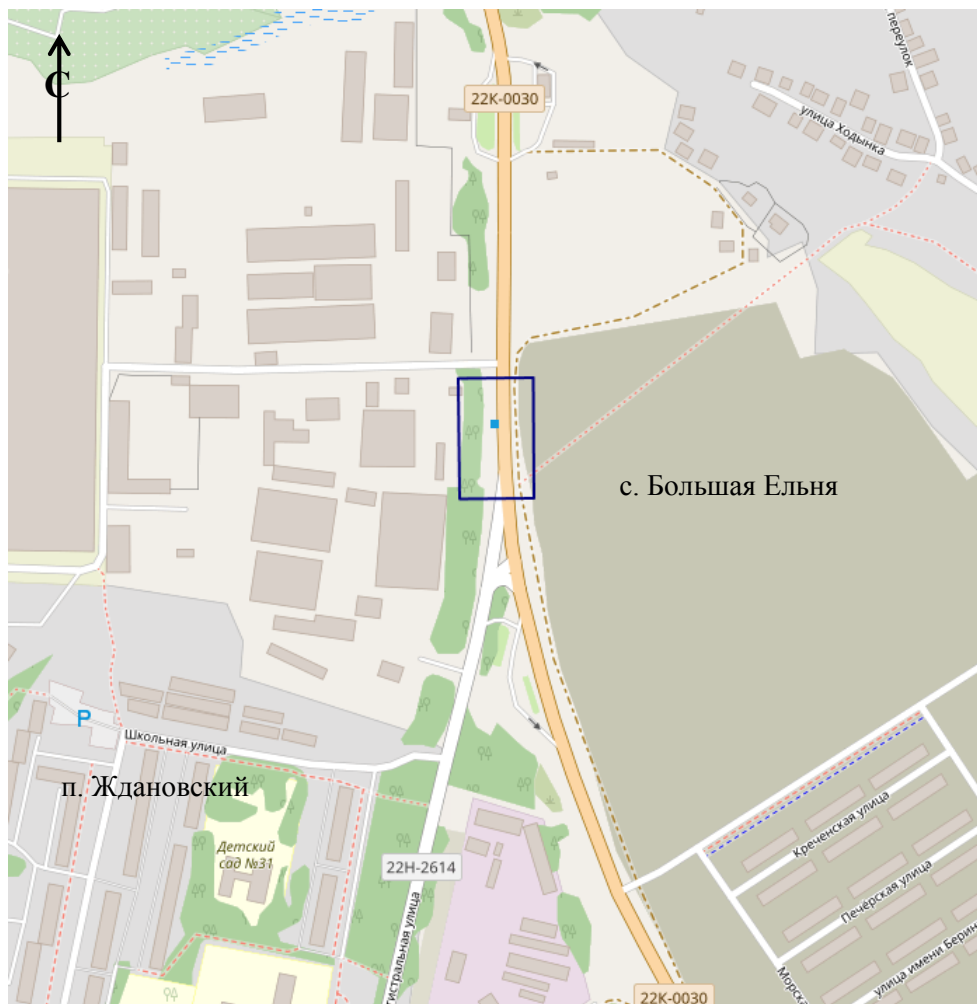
С

22К-0030

переулок

улица Ходынка

с. Большая Ельня

P

Школьная улица

п. Ждановский

Детский сад №31

22Н-2614

Магистральная улица

Креченская улица

Печёрская улица

Морск

улица имени Берин

22К-0030